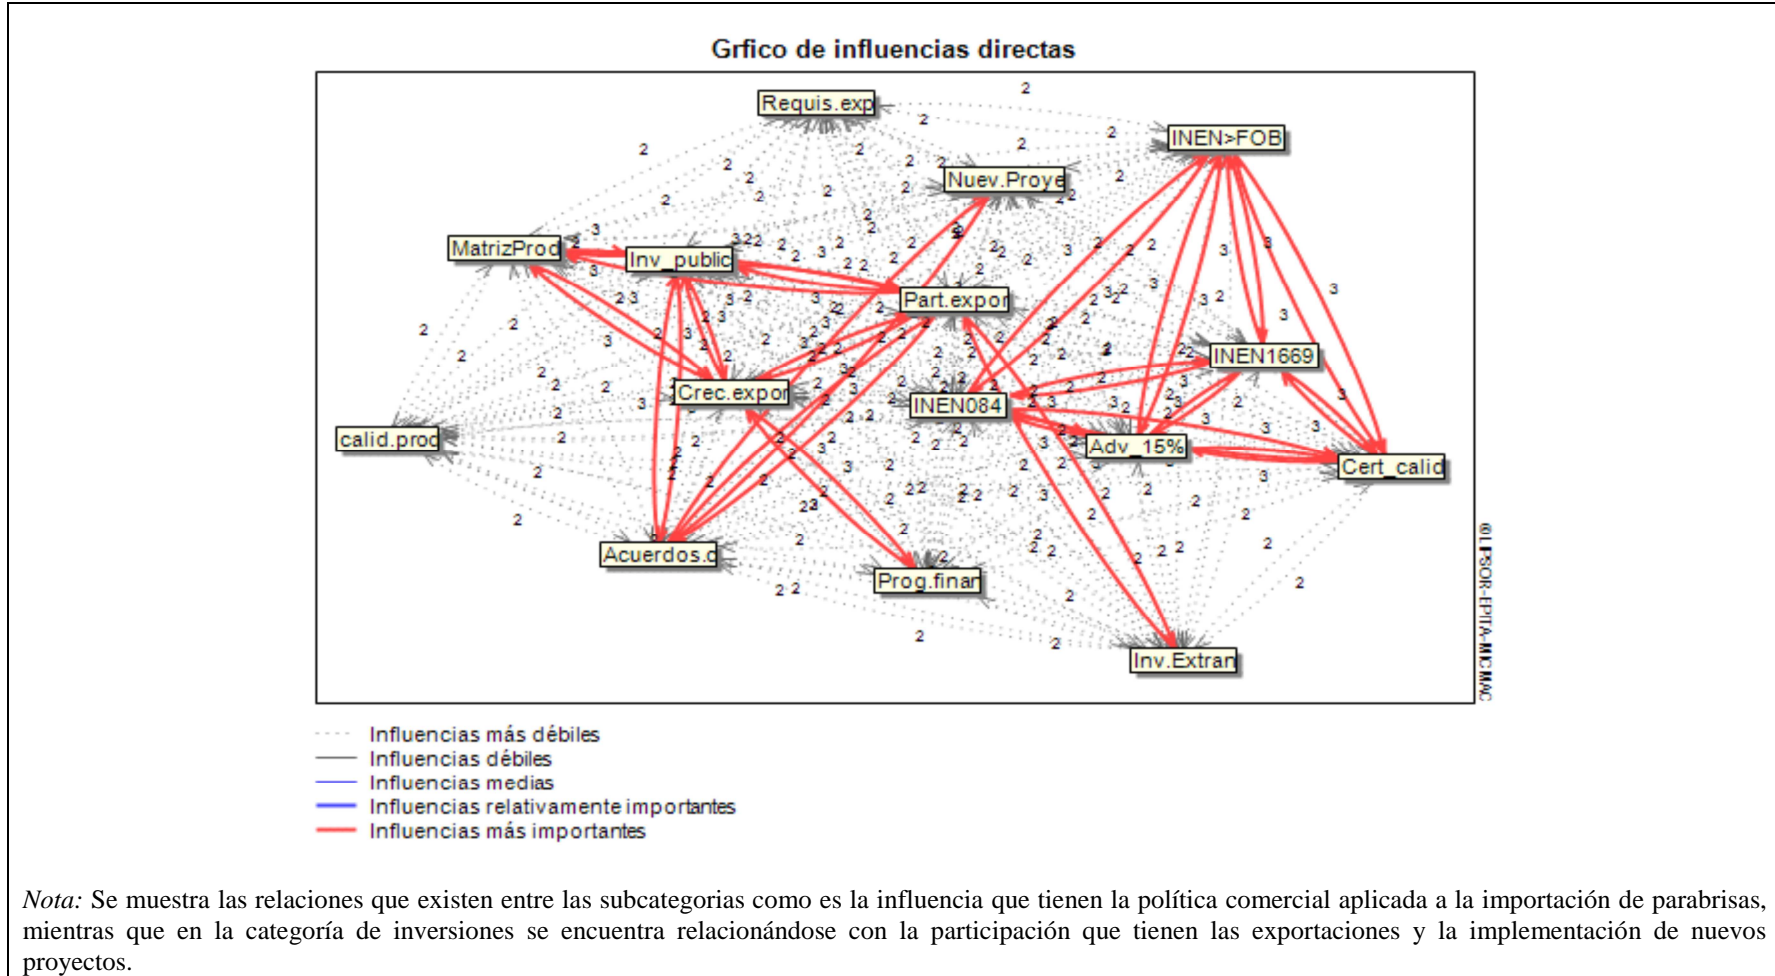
Grfico de influencias directas

Requis.exp
INEN>FOB
Nuev.Proye
MatrizProd
Inv_public
Part.expor
INEN1669
Crec.expor
INEN084
calid.prod
Adv_15%
Cert_calid
Acuerdos.c
Prog.finar
Inv.Extran

©LIPSOR-EPITA-MICMAC

Influencias más débiles
Influencias débiles
Influencias medias
Influencias relativamente importantes
Influencias más importantes

Nota: Se muestra las relaciones que existen entre las subcategorias como es la influencia que tienen la política comercial aplicada a la importación de parabrisas, mientras que en la categoría de inversiones se encuentra relacionándose con la participación que tienen las exportaciones y la implementación de nuevos proyectos.